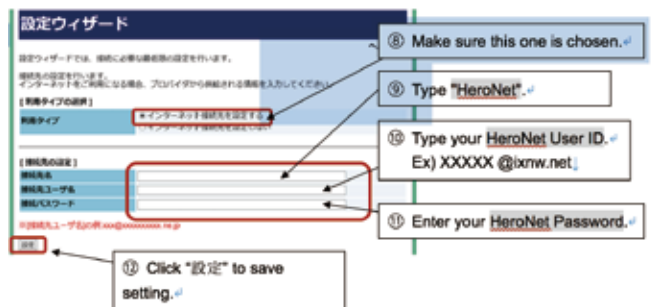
設定ウィザード

設定ウィザードでは、接続に必要な最低限の設定を行います。

接続先の設定を行います。
インターネットをご利用になる場合、プロバイダから供給される情報を入力してください。

[利用タイプの選択]

利用タイプ

● インターネット接続先を設定する

[接続先の設定]

接続先名

接続先ユーザ名

接続パスワード

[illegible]

設定

⑧ Make sure this one is chosen.↵

⑨ Type "HeroNet".↵

⑩ Type your HeroNet User ID.↵
Ex) XXXXX @ixnw.net↓

⑪ Enter your HeroNet Password.↵

⑫ Click "設定" to save setting.↵